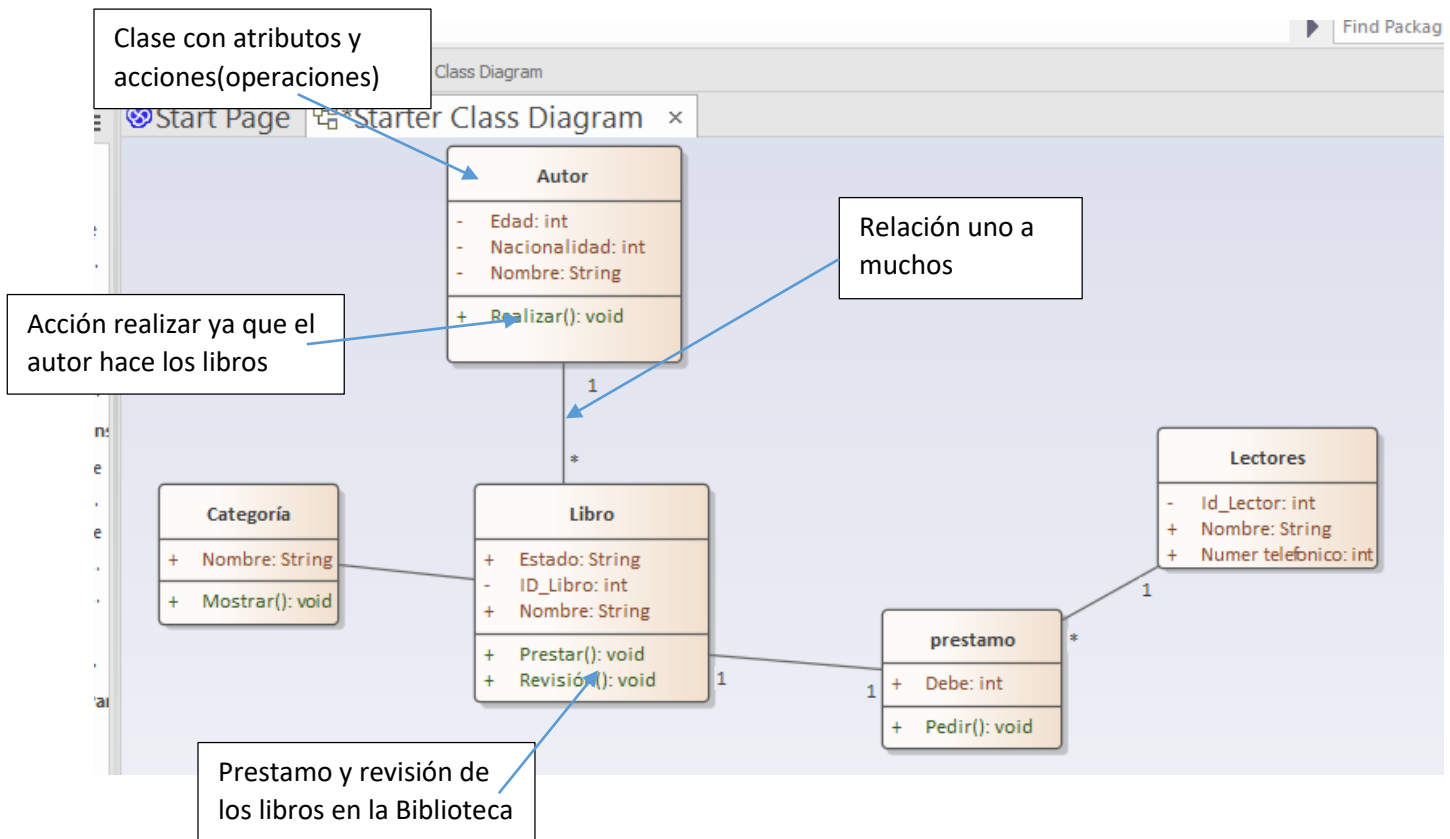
Clase con atributos y acciones(operaciones)

Class Diagram

Find Packag

Start Page

*Starter Class Diagram ×

Autor

- Edad: int
- Nacionalidad: int
- Nombre: String

+ Realizar(): void

Relación uno a muchos

Acción realizar ya que el autor hace los libros

1

*

Lectores

- Id_Lector: int
+ Nombre: String
+ Numer telefonico: int

Categoría

+ Nombre: String

+ Mostrar(): void

Libro

+ Estado: String
- ID_Libro: int
+ Nombre: String

+ Prestar(): void
+ Revisión(): void

1

1

prestamo

+ Debe: int

+ Pedir(): void

1

*

Prestamo y revisión de los libros en la Biblioteca